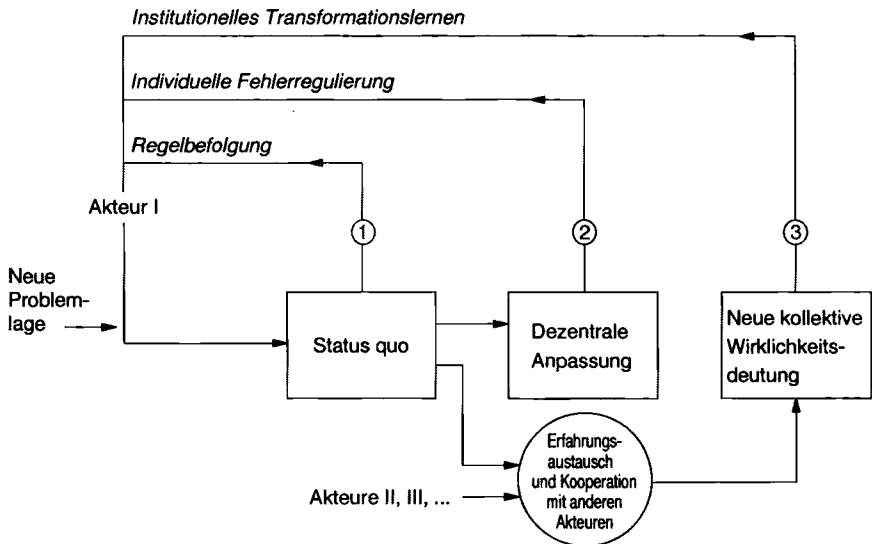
Institutionelles Transformationslernen

Individuelle Fehlerregulierung

Regelbefolgung

Akteur I

Neue Problemlage

1

2

3

Status quo

Dezentrale Anpassung

Neue kollektive Wirklichkeitsdeutung

Erfahrungsaustausch und Kooperation mit anderen Akteuren

Akteure II, III, ...